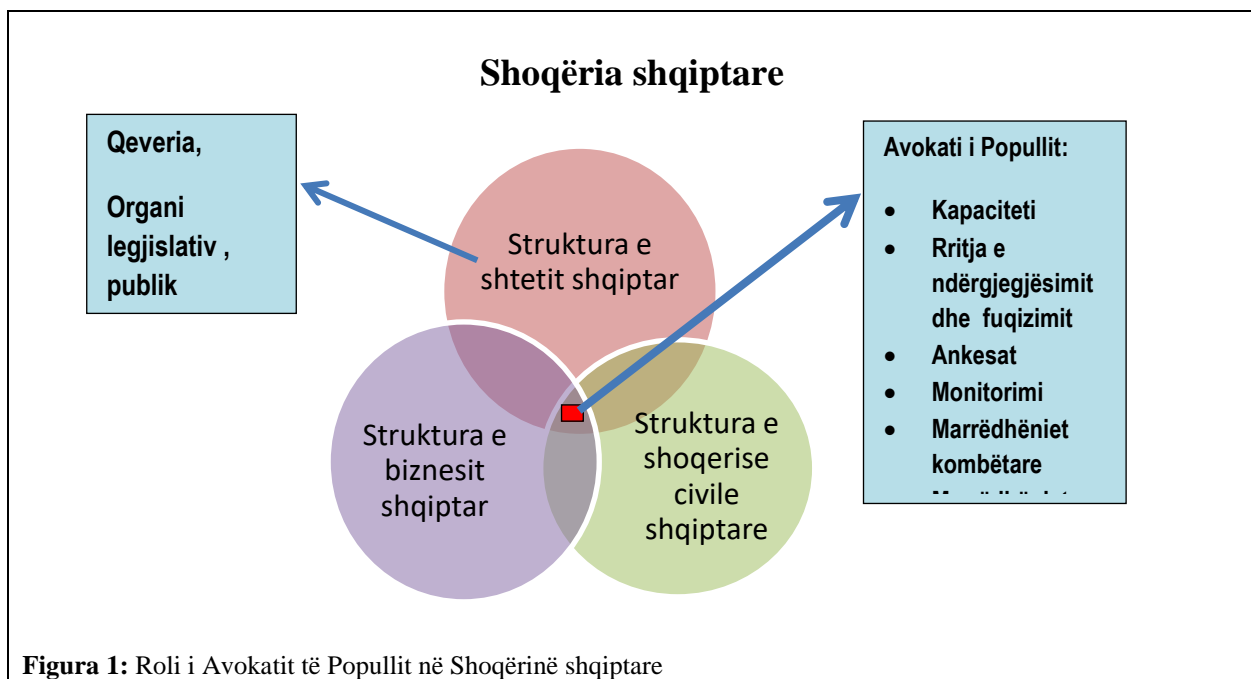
Shoqëria shqiptare

Qeveria,

Organi legjislativ , publik

Struktura e shtetit shqiptar

Struktura e biznesit shqiptar

Struktura e shoqerise civile shqiptare

Avokati i Popullit:

- Kapaciteti
- Rritja e ndërgjegjësimit dhe fuqizimit
- Ankesat
- Monitorimi
- Marrëdhëniet kombëtare
- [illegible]

Figura 1: Roli i Avokatit të Popullit në Shoqërinë shqiptare